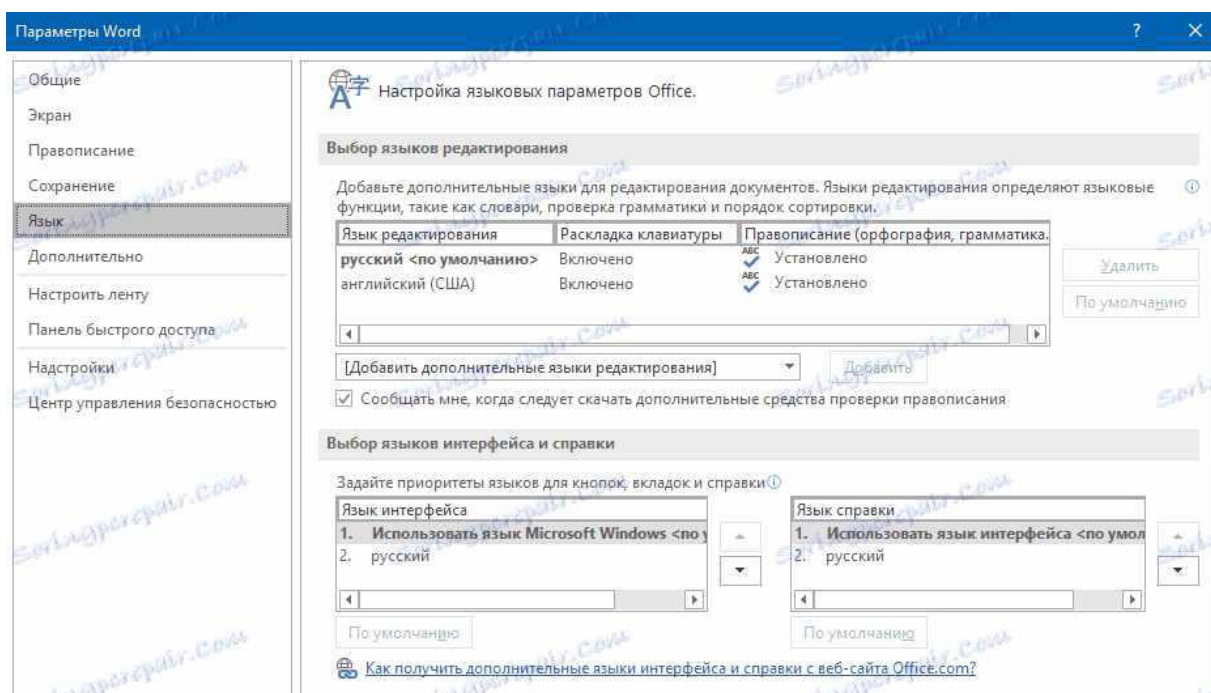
Параметры Word

?

Общие
Экран
Правописание
Сохранение
Язык
Дополнительно
Настроить ленту
Панель быстрого доступа
Надстройки
Центр управления безопасностью

Настройка языковых параметров Office.

Выбор языков редактирования

Добавьте дополнительные языки для редактирования документов. Языки редактирования определяют языковые функции, такие как словари, проверка грамматики и порядок сортировки.

| Язык редактирования | Раскладка клавиатуры | Правописание (орфография, грамматика. |
|---|---|---|
| русский <по умолчанию> | Включено | Установлено |
| английский (США) | Включено | Установлено |

Удалить
По умолчанию

[Добавить дополнительные языки редактирования]
Добавить

Сообщать мне, когда следует скачать дополнительные средства проверки правописания

Выбор языков интерфейса и справки

Задайте приоритеты языков для кнопок, вкладок и справки

| Язык интерфейса |
|---|
| 1. Использовать язык Microsoft Windows <по |
| 2. русский |

| Язык справки |
|---|
| 1. Использовать язык интерфейса <по умол |
| 2. русский |

По умолчанию
По умолчанию

Как получить дополнительные языки интерфейса и справки с веб-сайта Office.com?

Soringpcrepair.com